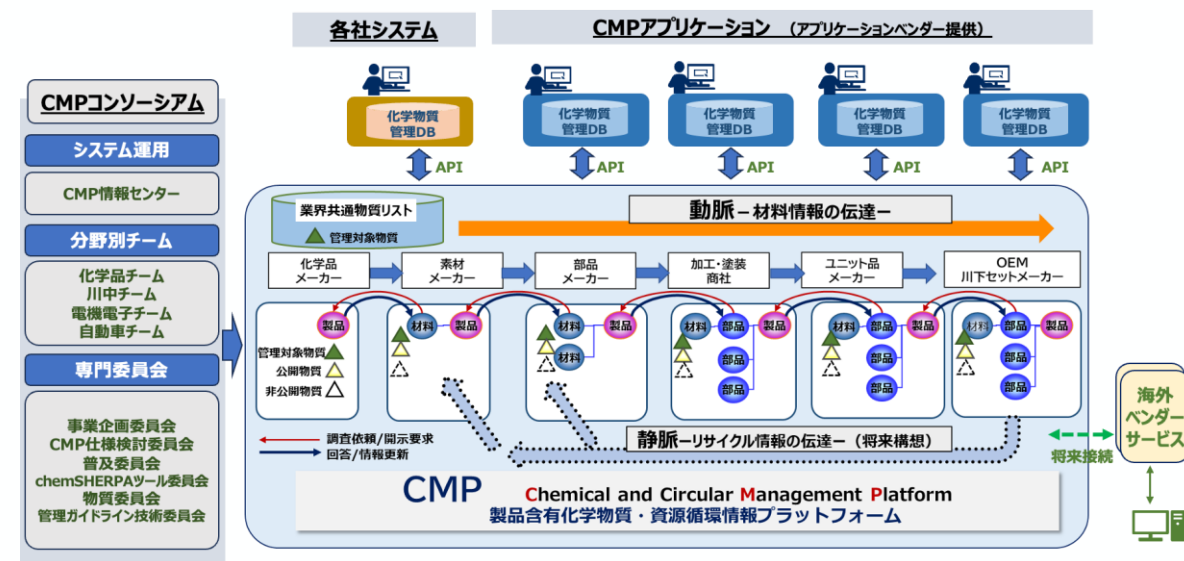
各社システム

CMPアプリケーション （アプリケーションベンダー提供）

化学物質
管理DB

化学物質
管理DB

化学物質
管理DB

化学物質
管理DB

化学物質
管理DB

API API API API API

CMPコンソーシアム

システム運用

CMP情報センター

分野別チーム

化学品チーム
川中チーム
電機電子チーム
自動車チーム

専門委員会

事業企画委員会
CMP仕様検討委員会
普及委員会
chemSHERPAツール委員会
物質委員会
管理ガイドライン技術委員会

業界共通物質リスト
管理対象物質

動脈 – 材料情報の伝達 –

化学品
メーカー

素材
メーカー

部品
メーカー

加工・塗装
商社

ユニット品
メーカー

OEM
川下セットメーカー

製品
管理対象物質
公開物質
非公開物質

材料 製品

材料 材料 製品

材料 部品 製品 部品 部品

材料 部品 製品 部品 部品

材料 部品 製品 部品 部品

調査依頼／開示要求
回答／情報更新

静脈 –リサイクル情報の伝達– （将来構想）

CMP Chemical and Circular Management Platform
製品含有化学物質・資源循環情報プラットフォーム

海外
ベンダー
サービス

将来接続